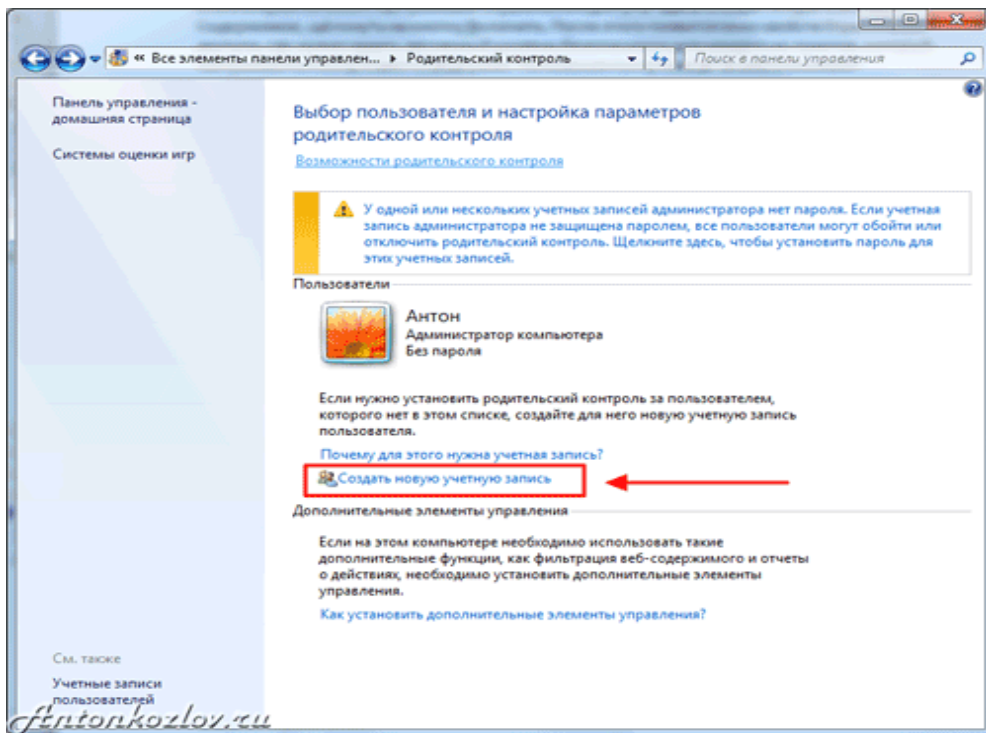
« Все элементы панели управлен... ▸ Родительский контроль

Поиск в панели управления

Панель управления - домашняя страница

Системы оценки игр

Выбор пользователя и настройка параметров родительского контроля

Возможности родительского контроля

У одной или нескольких учетных записей администратора нет пароля. Если учетная запись администратора не защищена паролем, все пользователи могут обойти или отключить родительский контроль. Щелкните здесь, чтобы установить пароль для этих учетных записей.

Пользователи

Антон
Администратор компьютера
Без пароля

Если нужно установить родительский контроль за пользователем, которого нет в этом списке, создайте для него новую учетную запись пользователя.

Почему для этого нужна учетная запись?

Создать новую учетную запись

Дополнительные элементы управления

Если на этом компьютере необходимо использовать такие дополнительные функции, как фильтрация веб-содержимого и отчеты о действиях, необходимо установить дополнительные элементы управления.

Как установить дополнительные элементы управления?

См. также

Учетные записи пользователей

Antonkozlov.ru